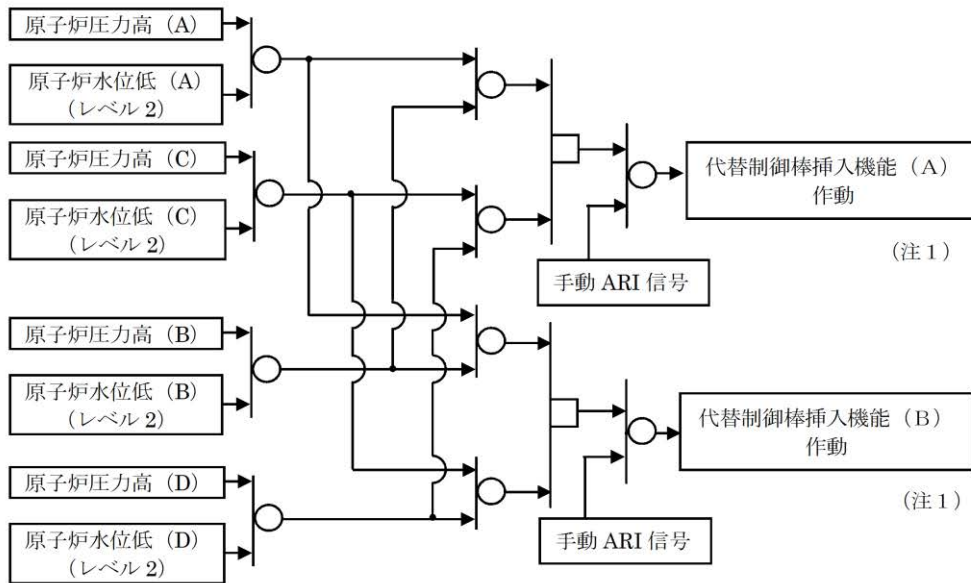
原子炉圧力高（A）

原子炉水位低（A）（レベル 2）

原子炉圧力高（C）

原子炉水位低（C）（レベル 2）

代替制御棒挿入機能（A）作動

（注１）

手動 ARI 信号

原子炉圧力高（B）

原子炉水位低（B）（レベル 2）

代替制御棒挿入機能（B）作動

原子炉圧力高（D）

（注１）

原子炉水位低（D）（レベル 2）

手動 ARI 信号